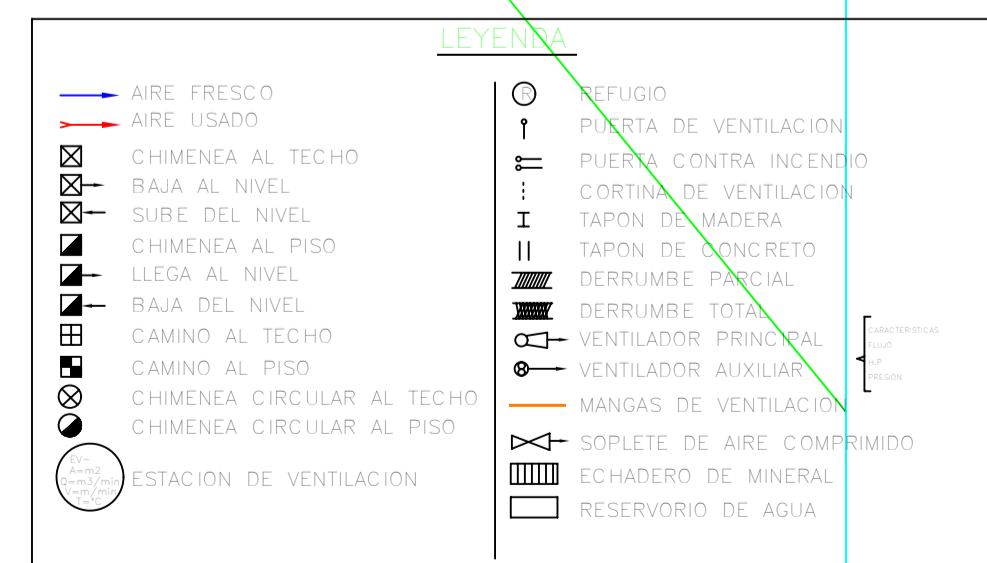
LEYENDA

AIRE FRESCO
AIRE USADO
CHIMENEA AL TECHO
BAJA AL NIVEL
SUBE DEL NIVEL
CHIMENEA AL PISO
LLEGA AL NIVEL
BAJA DEL NIVEL
CAMINO AL TECHO
CAMINO AL PISO
CHIMENEA CIRCULAR AL TECHO
CHIMENEA CIRCULAR AL PISO
EV-
A=m2
Q=m3/min
V=m/min
T=°C
ESTACION DE VENTILACION

R
REFUGIO
PUERTA DE VENTILACION
PUERTA CONTRA INCENDIO
CORTINA DE VENTILACION
TAPON DE MADERA
TAPON DE CONCRETO
DERRUMBE PARCIAL
DERRUMBE TOTAL
VENTILADOR PRINCIPAL
VENTILADOR AUXILIAR
CARACTERISTICAS
FLUJO
H.P
PRESION
MANGAS DE VENTILACION
SOPLETE DE AIRE COMPRIMIDO
ECHADERO DE MINERAL
RESERVORIO DE AGUA